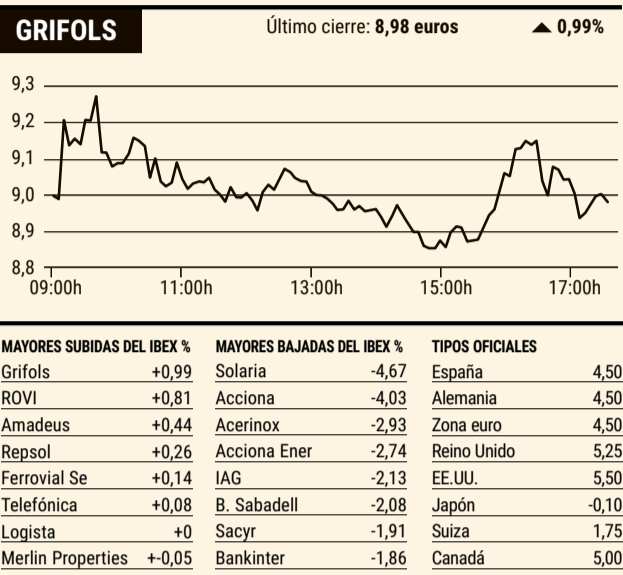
GRIFOLS

Último cierre: 8,98 euros ▲ 0,99%

9,3
9,2
9,1
9,0
8,9
8,8
09:00h 11:00h 13:00h 15:00h 17:00h

| MAYORES SUBIDAS DEL IBEX % | |
|---|---|
| Grifols | +0,99 |
| ROVI | +0,81 |
| Amadeus | +0,44 |
| Repsol | +0,26 |
| Ferrovial Se | +0,14 |
| Telefónica | +0,08 |
| Logista | +0 |
| Merlin Properties | +-0,05 |

| MAYORES BAJADAS DEL IBEX % | |
|---|---|
| Solaria | -4,67 |
| Acciona | -4,03 |
| Acerinox | -2,93 |
| Acciona Ener | -2,74 |
| IAG | -2,13 |
| B. Sabadell | -2,08 |
| Sacyr | -1,91 |
| Bankinter | -1,86 |

| TIPOS OFICIALES | |
|---|---|
| España | 4,50 |
| Alemania | 4,50 |
| Zona euro | 4,50 |
| Reino Unido | 5,25 |
| EE.UU. | 5,50 |
| Japón | -0,10 |
| Suiza | 1,75 |
| Canadá | 5,00 |